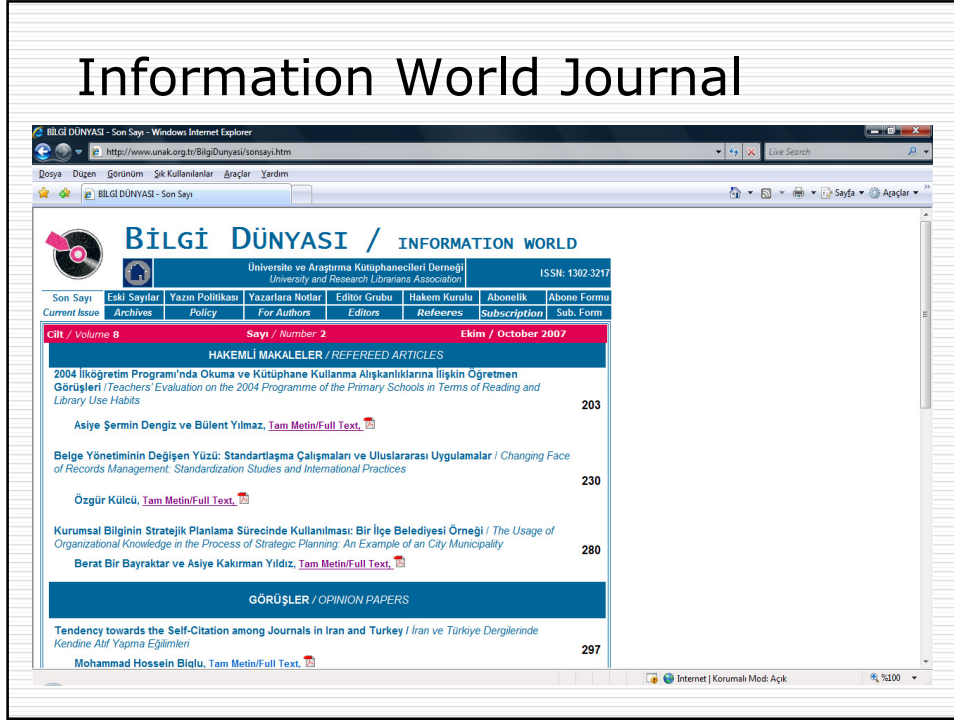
Information World Journal

BİLGİ DÜNYASI - Son Sayı - Windows Internet Explorer

http://www.unak.org.tr/BilgiDunyasi/sonsayi.htm

Live Search

Dosya Düzen Görünüm Sık Kullanılanlar Araçlar Yardım

BİLGİ DÜNYASI - Son Sayı

Sayfa Araçlar

BİLGİ DÜNYASI / INFORMATION WORLD

Üniversite ve Araştırma Kütüphanecileri Derneği
University and Research Librarians Association

ISSN: 1302-3217

| Son Sayı | Eski Sayılar | Yazın Politikası | Yazarlara Notlar | Editör Grubu | Hakem Kurulu | Abonelik | Abone Formu |
|---|---|---|---|---|---|---|---|
| Current Issue | Archives | Policy | For Authors | Editors | Refeeres | Subscription | Sub. Form |

Cilt / Volume 8 Sayı / Number 2 Ekim / October 2007

HAKEMLİ MAKALELER / REFEREED ARTICLES

2004 İlköğretim Programı'nda Okuma ve Kütüphane Kullanma Alışkanlıklarına İlişkin Öğretmen Görüşleri /Teachers' Evaluation on the 2004 Programme of the Primary Schools in Terms of Reading and Library Use Habits
203

Asiye Şermin Dengiz ve Bülent Yılmaz, Tam Metin/Full Text,

Belge Yönetiminin Değişen Yüzü: Standartlaşma Çalışmaları ve Uluslararası Uygulamalar / Changing Face of Records Management: Standardization Studies and International Practices
230

Özgür Külcü, Tam Metin/Full Text,

Kurumsal Bilginin Stratejik Planlama Sürecinde Kullanılması: Bir İlçe Belediyesi Örneği / The Usage of Organizational Knowledge in the Process of Strategic Planning: An Example of an City Municipality
280

Berat Bir Bayraktar ve Asiye Kakırman Yıldız, Tam Metin/Full Text,

GÖRÜŞLER / OPINION PAPERS

Tendency towards the Self-Citation among Journals in Iran and Turkey / İran ve Türkiye Dergilerinde Kendine Atıf Yapma Eğilimleri
297

Mohammad Hossein Biglu, Tam Metin/Full Text,

Internet | Korumalı Mod: Açık

%100